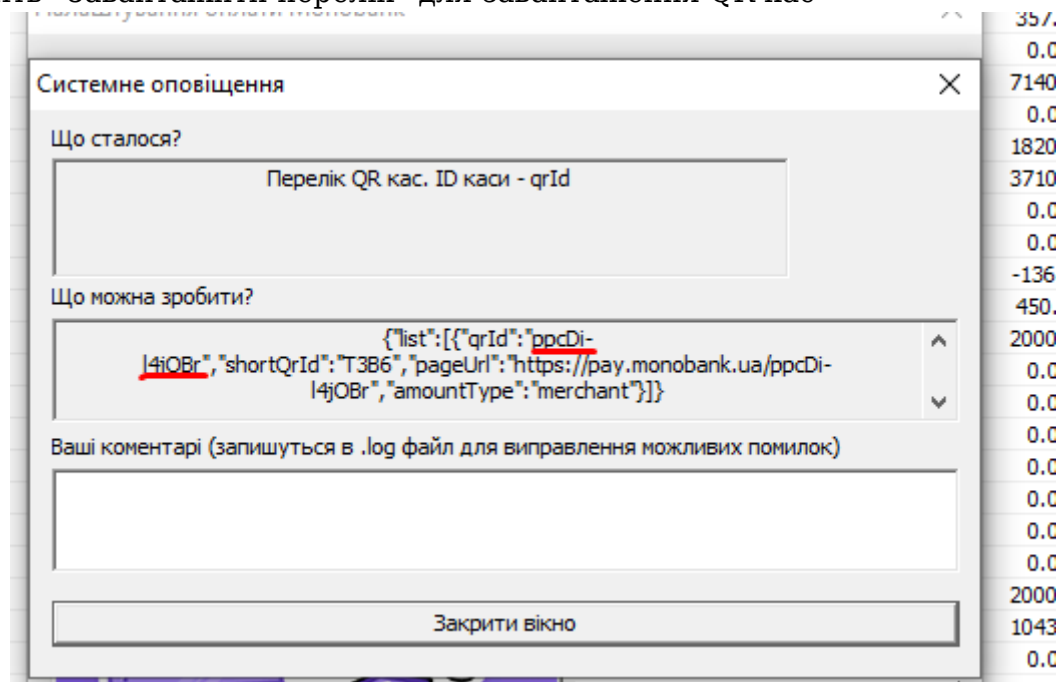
Системне оповіщення

Що сталося?

Перелік QR кас. ID каси - qrId

Що можна зробити?

{"list":[{"qrId":"ppcDi-l4jOBr","shortQrId":"T3B6","pageUrl":"https://pay.monobank.ua/ppcDi-l4jOBr","amountType":"merchant"}]}

Ваші коментарі (запишуться в .log файл для виправлення можливих помилок)

Закрити вікно

357.
0.0
7140
0.0
1820
3710
0.0
0.0
-136
450.
2000
0.0
0.0
0.0
0.0
0.0
0.0
0.0
2000
1043
0.0